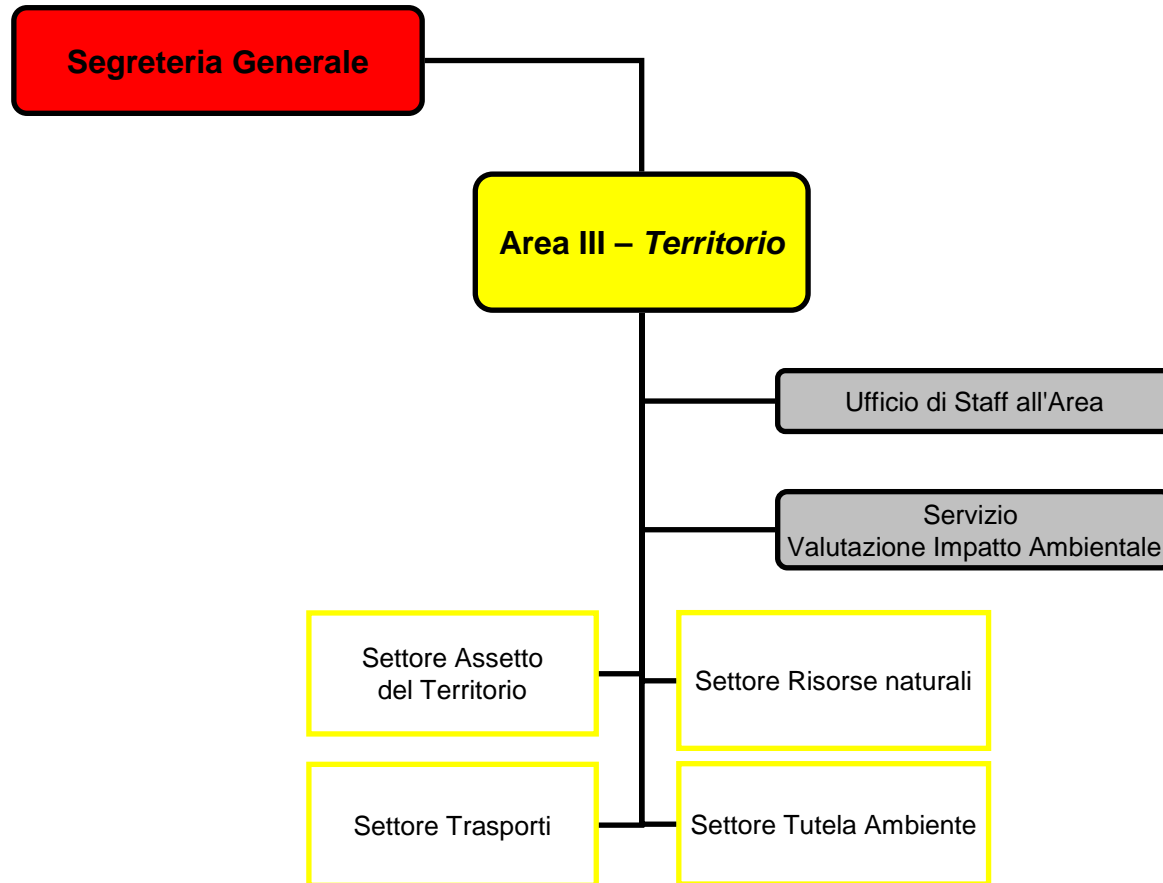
Segreteria Generale

Area III – *Territorio*

Ufficio di Staff all'Area

Servizio
Valutazione Impatto Ambientale

Settore Assetto del Territorio

Settore Risorse naturali

Settore Trasporti

Settore Tutela Ambiente